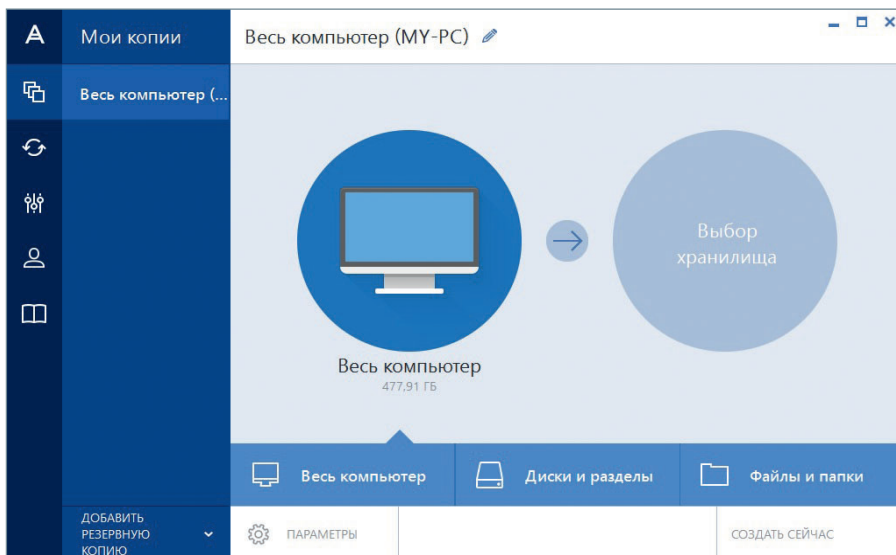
A

Мои копии

Весь компьютер (...

Весь компьютер (MY-PC)

Выбор хранилища

Весь компьютер
477,91 ГБ

Весь компьютер

Диски и разделы

Файлы и папки

ДОБАВИТЬ РЕЗЕРВНУЮ КОПИЮ

ПАРАМЕТРЫ

СОЗДАТЬ СЕЙЧАС